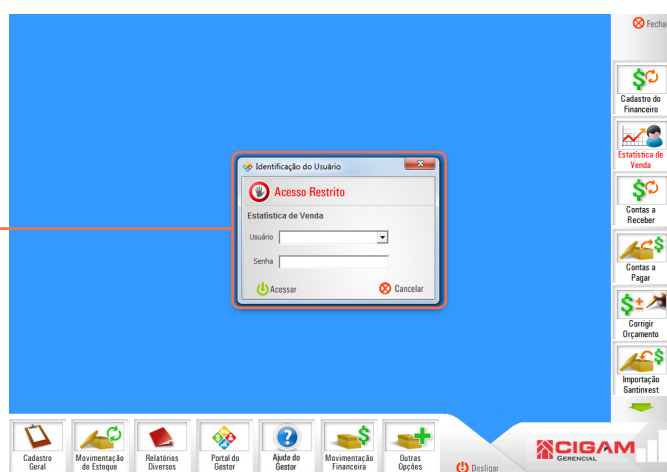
Fechar

Cadastro do Financeiro

Estatística de Venda

Contas a Receber

Contas a Pagar

Corrigir Orçamento

Importação Santinvest

Identificação do Usuário

Acesso Restrito

Estatística de Venda

Usuário

Senha

Acessar

Cancelar

Cadastro Geral

Movimentação de Estoque

Relatórios Diversos

Portal do Gestor

Ajuda do Gestor

Movimentação Financeira

Outras Opções

Desligar

CIGAM GERENCIAL